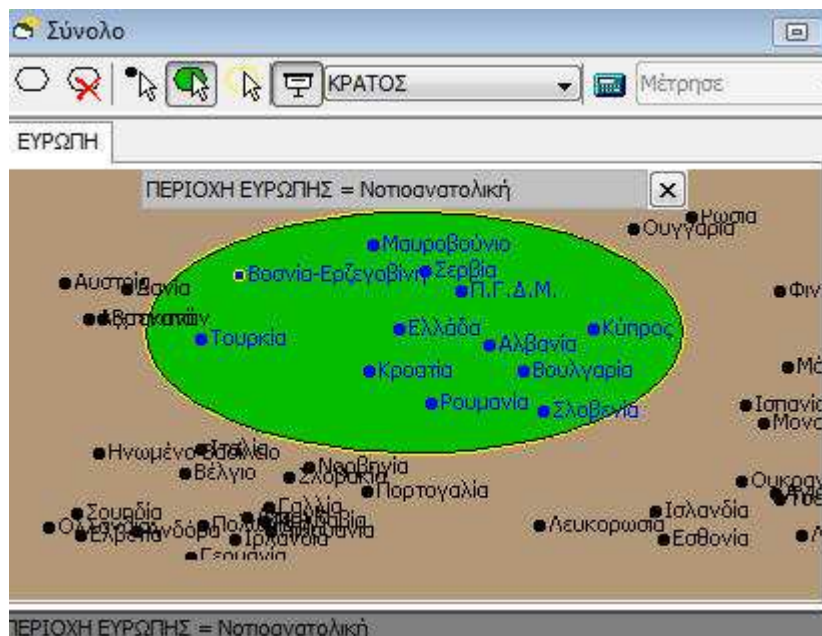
Σύνολο

ΚΡΑΤΟΣ

Μέτρησε

ΕΥΡΩΠΗ

ΠΕΡΙΟΧΗ ΕΥΡΩΠΗΣ = Νοτιοανατολική

Μαυροβούνιο
Βοσνία-Ερζεγοβίνη
Σερβία
Π.Γ.Δ.Μ.
Ελλάδα
Κύπρος
Τουρκία
Αλβανία
Κροατία
Βουλγαρία
Ρουμανία
Σλοβενία

Ρωσία
Ουγγαρία
Αυστρία
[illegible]
Φι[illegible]
Μά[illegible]
Ισπανία
Μονα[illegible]
Ηνωμένο Βασίλειο
Ιταλία
Βέλγιο
Νορβηγία
Σλοβακία
Πορτογαλία
Ουκρα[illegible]
Σουηδία
Γαλλία
Ισλανδία
Ανδόρα
Πολωνία
Ιρλανδία
Λευκορωσία
Εσθονία
Γερμανία

ΠΕΡΙΟΧΗ ΕΥΡΩΠΗΣ = Νοτιοανατολική